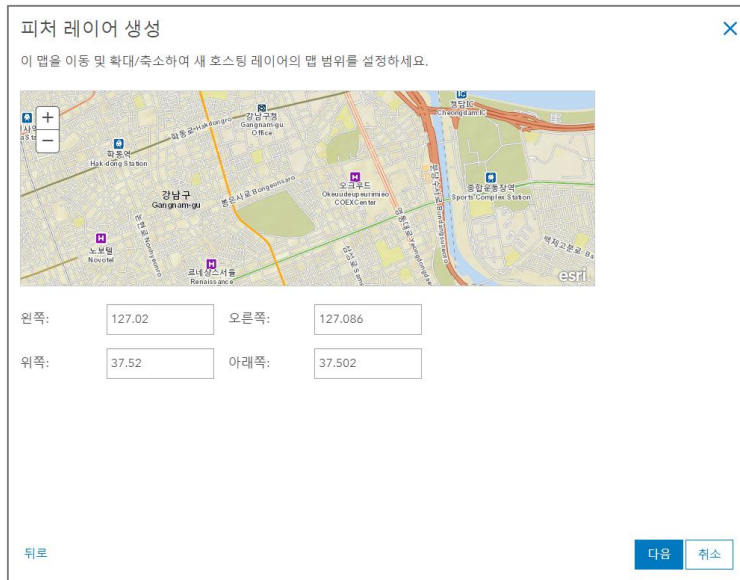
피처 레이어 생성

이 맵을 이동 및 확대/축소하여 새 호스팅 레이어의 맵 범위를 설정하세요.

+
−
학동로 Hakdong-ro
강남구청 Gangnam-gu Office
청담IC Cheongdam IC
학동역 Hak-dong Station
강남구 Gangnam-gu
봉은사로 Bongeunsa-ro
오크우드 Okeuudeu peurimieo COEX Center
종합운동장역 Sports Complex Station
노보텔 Novotel
르네상스서울 Renaissance
esri

왼쪽: 127.02
오른쪽: 127.086
위쪽: 37.52
아래쪽: 37.502

뒤로
다음
취소